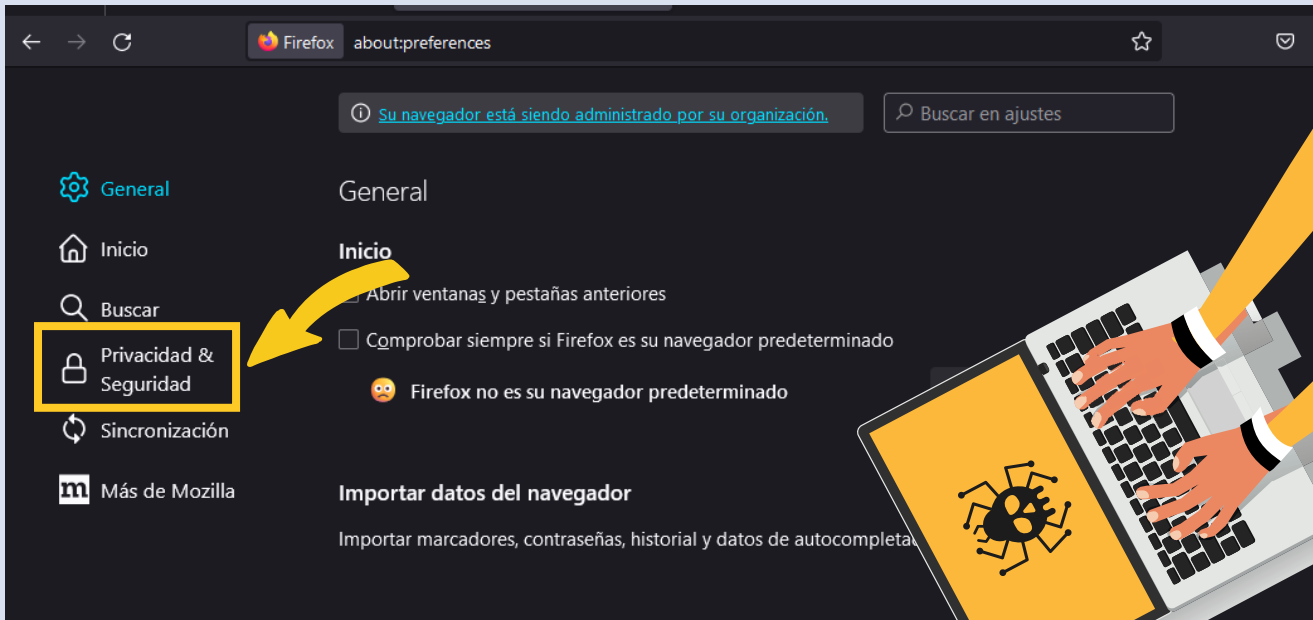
Firefox about:preferences

Su navegador está siendo administrado por su organización.

Buscar en ajustes

General

Inicio

Buscar

Privacidad & Seguridad

Sincronización

Más de Mozilla

General

Inicio

Abrir ventanas y pestañas anteriores

Comprobar siempre si Firefox es su navegador predeterminado

Firefox no es su navegador predeterminado

Importar datos del navegador

Importar marcadores, contraseñas, historial y datos de autocompleta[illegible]